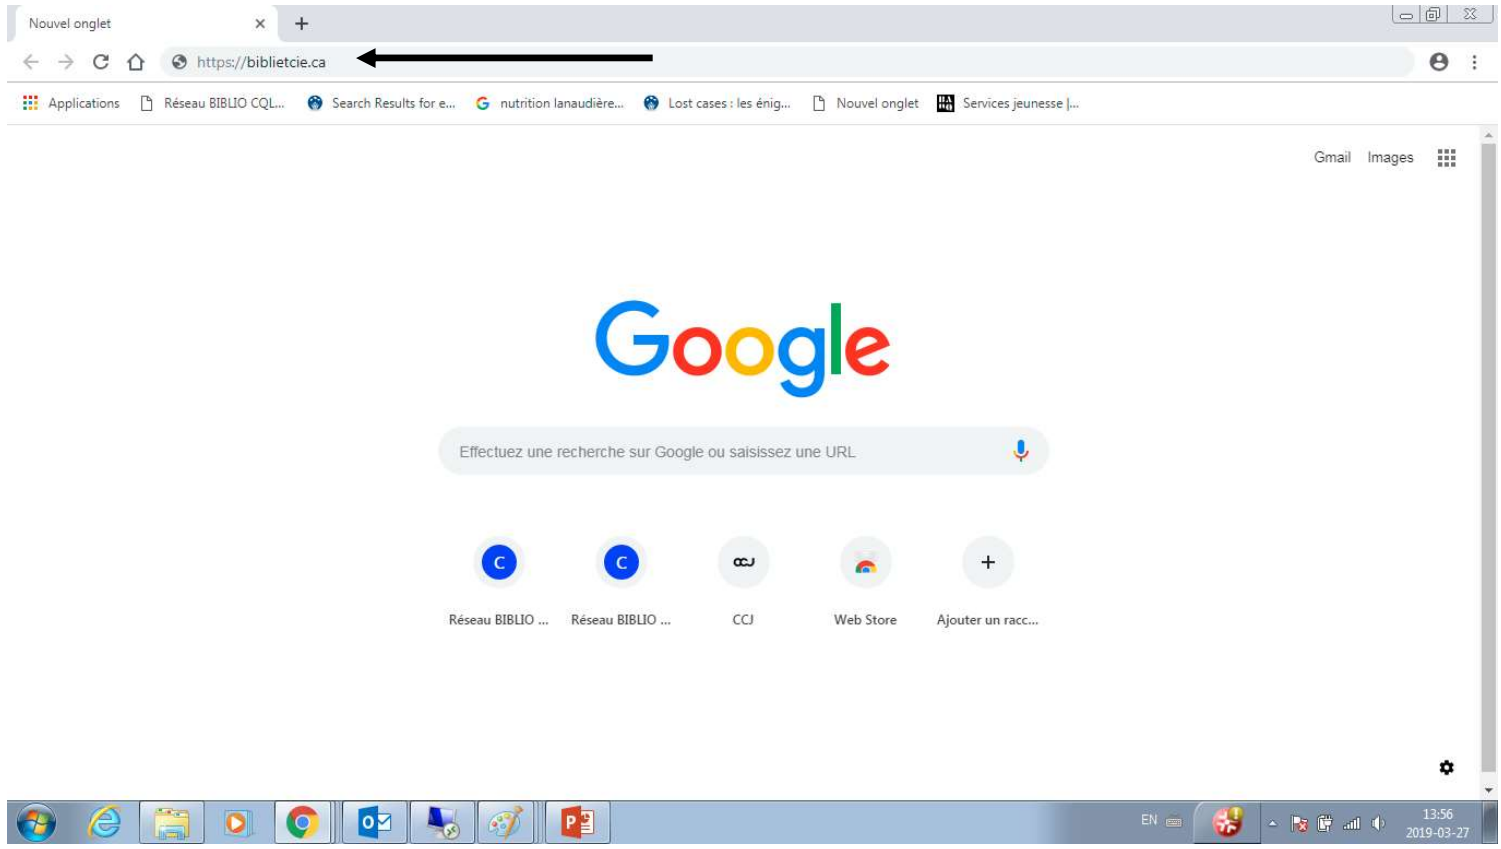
Nouvel onglet ×

https://biblietcie.ca

Applications Réseau BIBLIO CQL... Search Results for e... nutrition lanaudière... Lost cases : les énig... Nouvel onglet Services jeunesse |...

Gmail Images

Google

Effectuez une recherche sur Google ou saisissez une URL

Réseau BIBLIO ... Réseau BIBLIO ... CCJ Web Store Ajouter un racc...

EN 13:56 2019-03-27